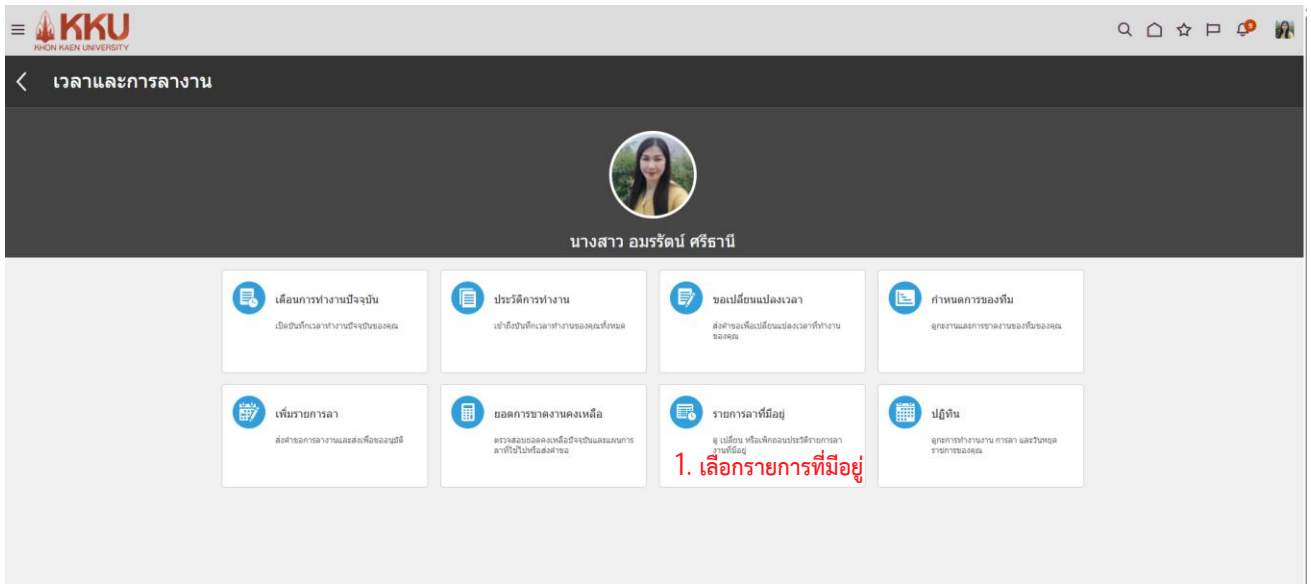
KKU
KHON KAEN UNIVERSITY

เวลาและการลางาน

นางสาว อมรรัตน์ ศรีธานี

เตือนการทำงานปัจจุบัน
เปิดบันทึกเวลาทำงานปัจจุบันของคุณ

ประวัติการทำงาน
เข้าถึงบันทึกเวลาทำงานของคุณทั้งหมด

ขอเปลี่ยนแปลงเวลา
ส่งคำขอเพื่อเปลี่ยนแปลงเวลาที่ทำงานของคุณ

กำหนดการของทีม
ดูกะงานและการขาดงานของทีมของคุณ

เพิ่มรายการลา
ส่งคำขอการลางานและส่งเพื่อขออนุมัติ

ยอดการขาดงานคงเหลือ
ตรวจสอบยอดคงเหลือปัจจุบันและแผนการลาที่ใช้ไปหรือส่งคำขอ

รายการลาที่มีอยู่
ดู เปลี่ยน หรือเพิกถอนประวัติรายการลางานที่มีอยู่

1. เลือกรายการที่มีอยู่

ปฏิทิน
ดูกะการทำงานงาน การลา และวันหยุดรายการของคุณ